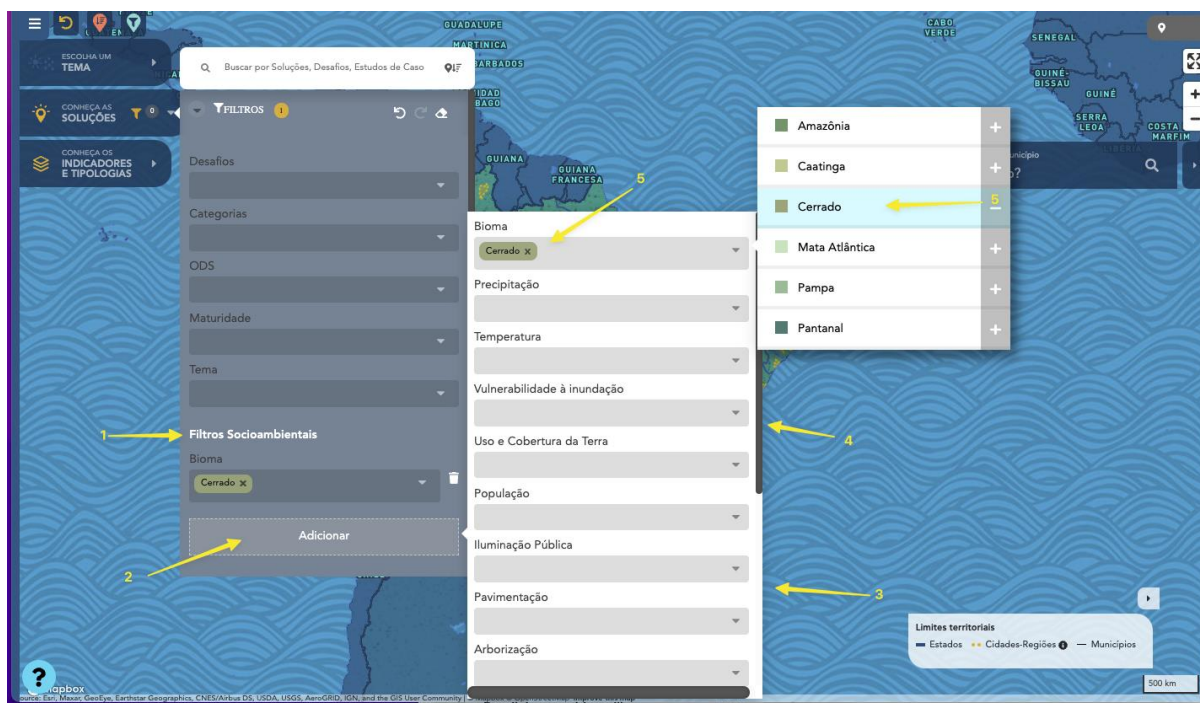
ESCOLHA UM
TEMA

CONHEÇA AS
SOLUÇÕES 0

CONHEÇA OS
INDICADORES
E TIPOLOGIAS

Buscar por Soluções, Desafios, Estudos de Caso

FILTROS i

Desafios

Categorias

ODS

Maturidade

Tema

Filtros Socioambientais

Bioma

Cerrado ×

Adicionar

GUADALUPE
MARTINICA
BARBADOS
GUIANA
GUIANA FRANCESA
CABO VERDE
SENEGAL
GUINÉ-BISSAU
GUINÉ
SERRA LEOA
COSTA DO MARFIM

Bioma

Cerrado ×

Precipitação

Temperatura

Vulnerabilidade à inundação

Uso e Cobertura da Terra

População

Iluminação Pública

Pavimentação

Arborização

Amazônia +

Caatinga +

Cerrado –

Mata Atlântica +

Pampa +

Pantanal +

1
2
3
4
5
5

Município

Limites territoriais
Estados Cidades-Regiões i Municípios

500 km

?

mapbox

Source: Esri, Maxar, GeoEye, Earthstar Geographics, CNES/Airbus DS, USDA, USGS, AeroGRID, IGN, and the GIS User Community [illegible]